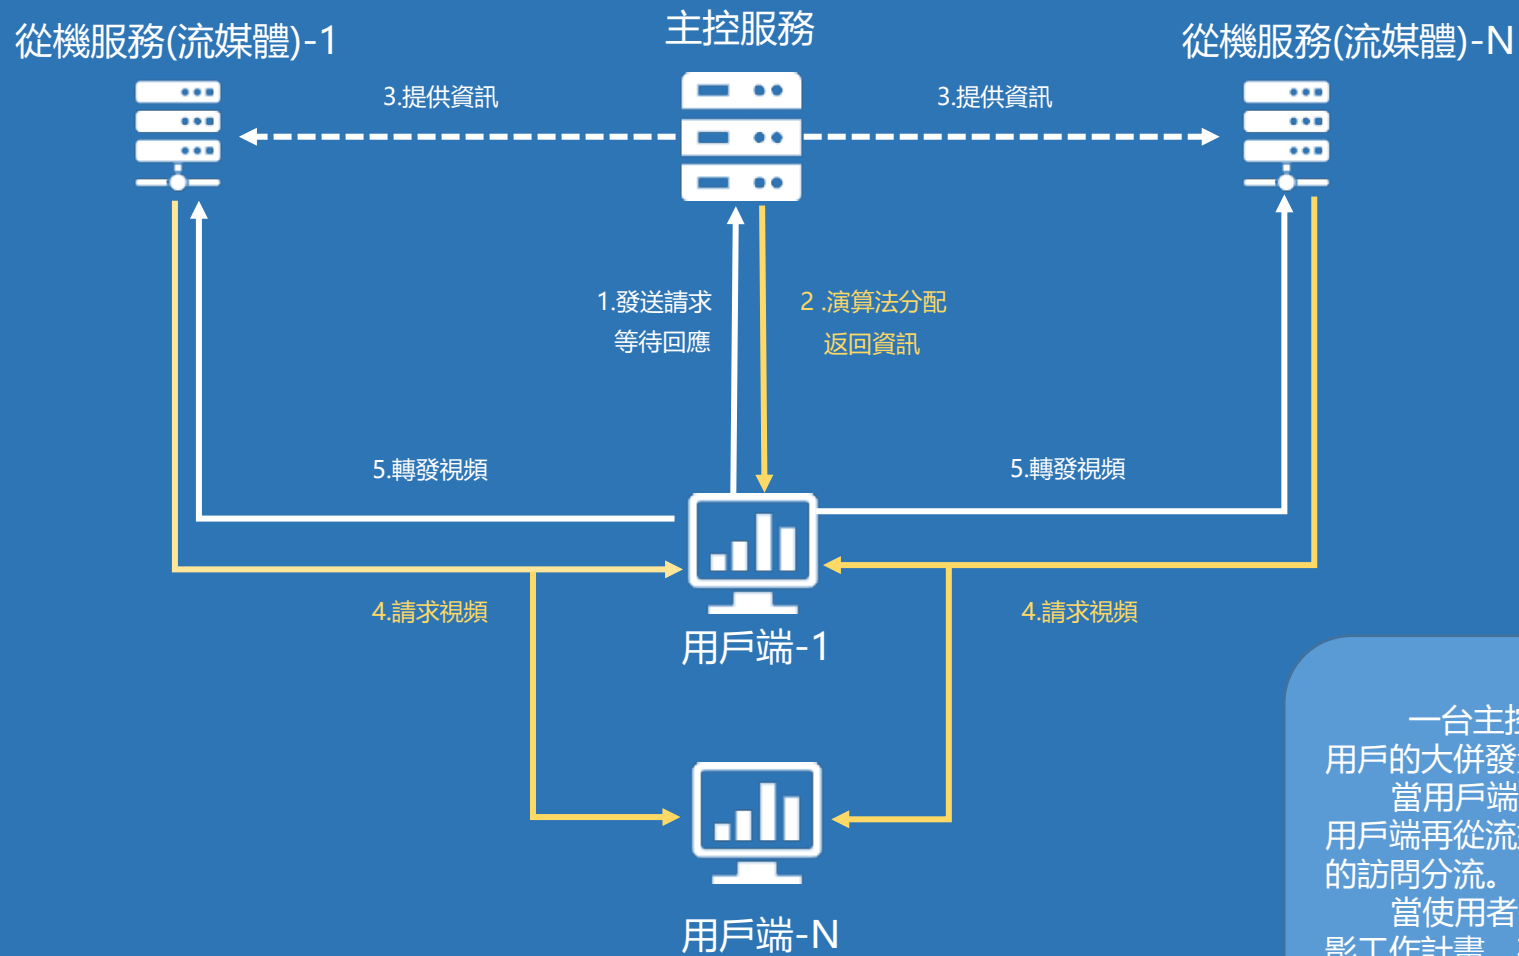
從機服務(流媒體)-1

主控服務

從機服務(流媒體)-N

3.提供資訊

3.提供資訊

1.發送請求
等待回應

2 .演算法分配
返回資訊

5.轉發視頻

5.轉發視頻

4.請求視頻

4.請求視頻

用戶端-1

用戶端-N

一台主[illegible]
用戶的大併發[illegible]
當用戶端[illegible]
用戶端再從流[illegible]
的訪問分流。
當使用者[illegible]
影工作計畫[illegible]